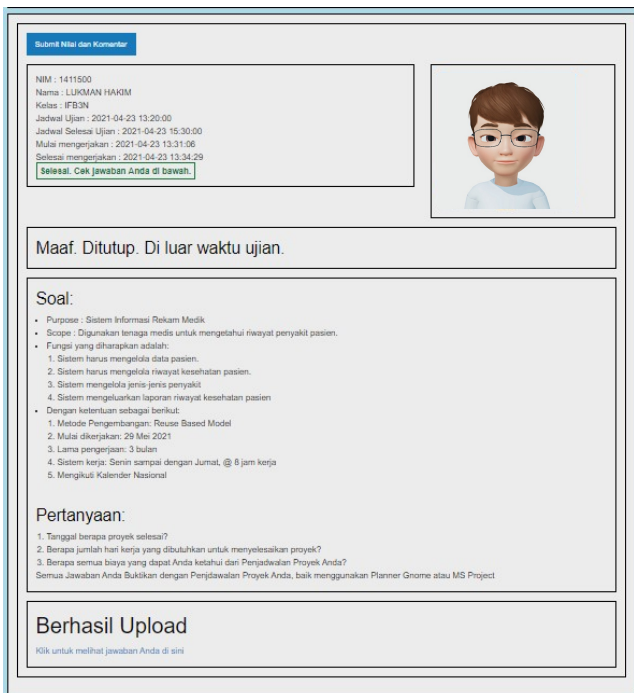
Submit Nilai dan Komentar

NIM : 1411500
Nama : LUKMAN HAKIM
Kelas : IFB3N
Jadwal Ujian : 2021-04-23 13:20:00
Jadwal Selesai Ujian : 2021-04-23 15:30:00
Mulai mengerjakan : 2021-04-23 13:31:06
Selesai mengerjakan : 2021-04-23 13:34:29
Selesai. Cek jawaban Anda di bawah.

Maaf. Ditutup. Di luar waktu ujian.

Soal:

- Purpose : Sistem Informasi Rekam Medik
- Scope : Digunakan tenaga medis untuk mengetahui riwayat penyakit pasien.
- Fungsi yang diharapkan adalah:
 1. Sistem harus mengelola data pasien.
 2. Sistem harus mengelola riwayat kesehatan pasien.
 3. Sistem mengelola jenis-jenis penyakit
 4. Sistem mengeluarkan laporan riwayat kesehatan pasien
- Dengan ketentuan sebagai berikut:
 1. Metode Pengembangan: Reuse Based Model
 2. Mulai dikerjakan: 29 Mei 2021
 3. Lama pengerjaan: 3 bulan
 4. Sistem kerja: Senin sampai dengan Jumat, @ 8 jam kerja
 5. Mengikuti Kalender Nasional

Pertanyaan:

1. Tanggal berapa proyek selesai?
2. Berapa jumlah hari kerja yang dibutuhkan untuk menyelesaikan proyek?
3. Berapa semua biaya yang dapat Anda ketahui dari Penjadwalan Proyek Anda?
Semua Jawaban Anda Buktikan dengan Penjadwalan Proyek Anda, baik menggunakan Planner Gnome atau MS Project

Berhasil Upload

Klik untuk melihat jawaban Anda di sini